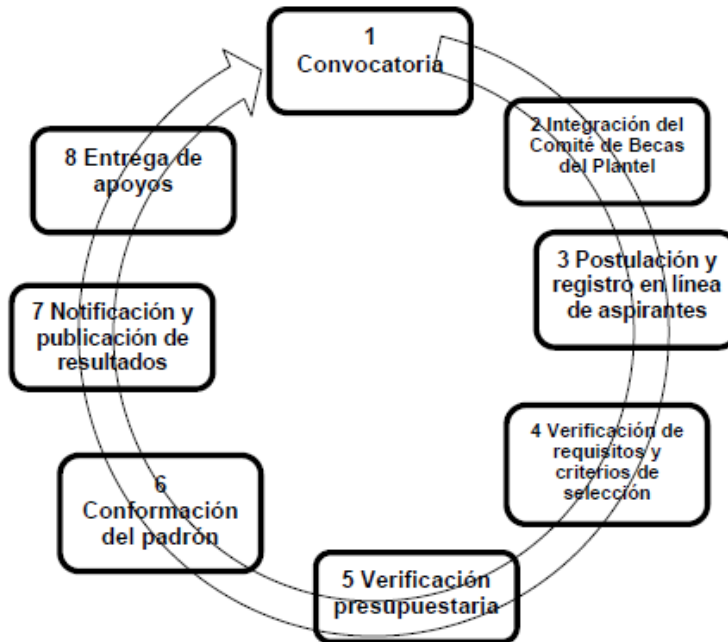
1
Convocatoria

2 Integración del Comité de Becas del Plantel

3 Postulación y registro en línea de aspirantes

4 Verificación de requisitos y criterios de selección

5 Verificación presupuestaria

6
Conformación del padrón

7 Notificación y publicación de resultados

8 Entrega de apoyos